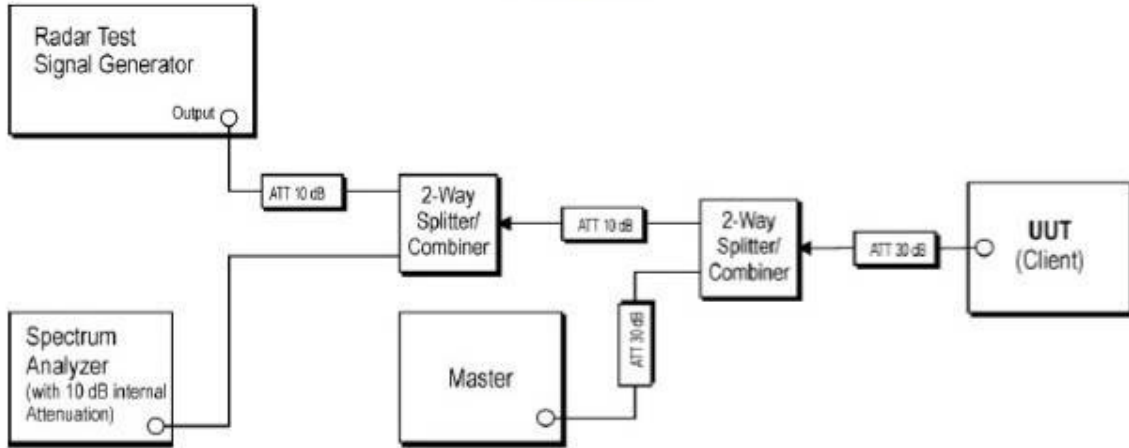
Radar Test Signal Generator

Output

ATT 10 dB

2-Way Splitter/ Combiner

ATT 10 dB

2-Way Splitter/ Combiner

ATT 30 dB

UUT (Client)

Spectrum Analyzer (with 10 dB internal Attenuation)

Master

ATT 30 dB